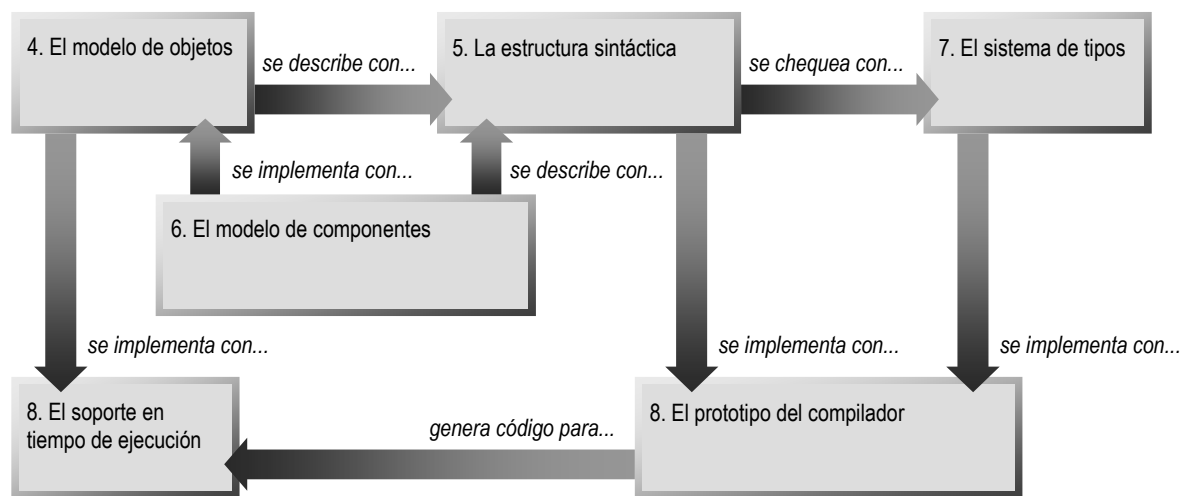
4. El modelo de objetos

se describe con...

5. La estructura sintáctica

se chequea con...

7. El sistema de tipos

se implementa con...

se describe con...

6. El modelo de componentes

se implementa con...

se implementa con...

se implementa con...

8. El soporte en tiempo de ejecución

genera código para...

8. El prototipo del compilador